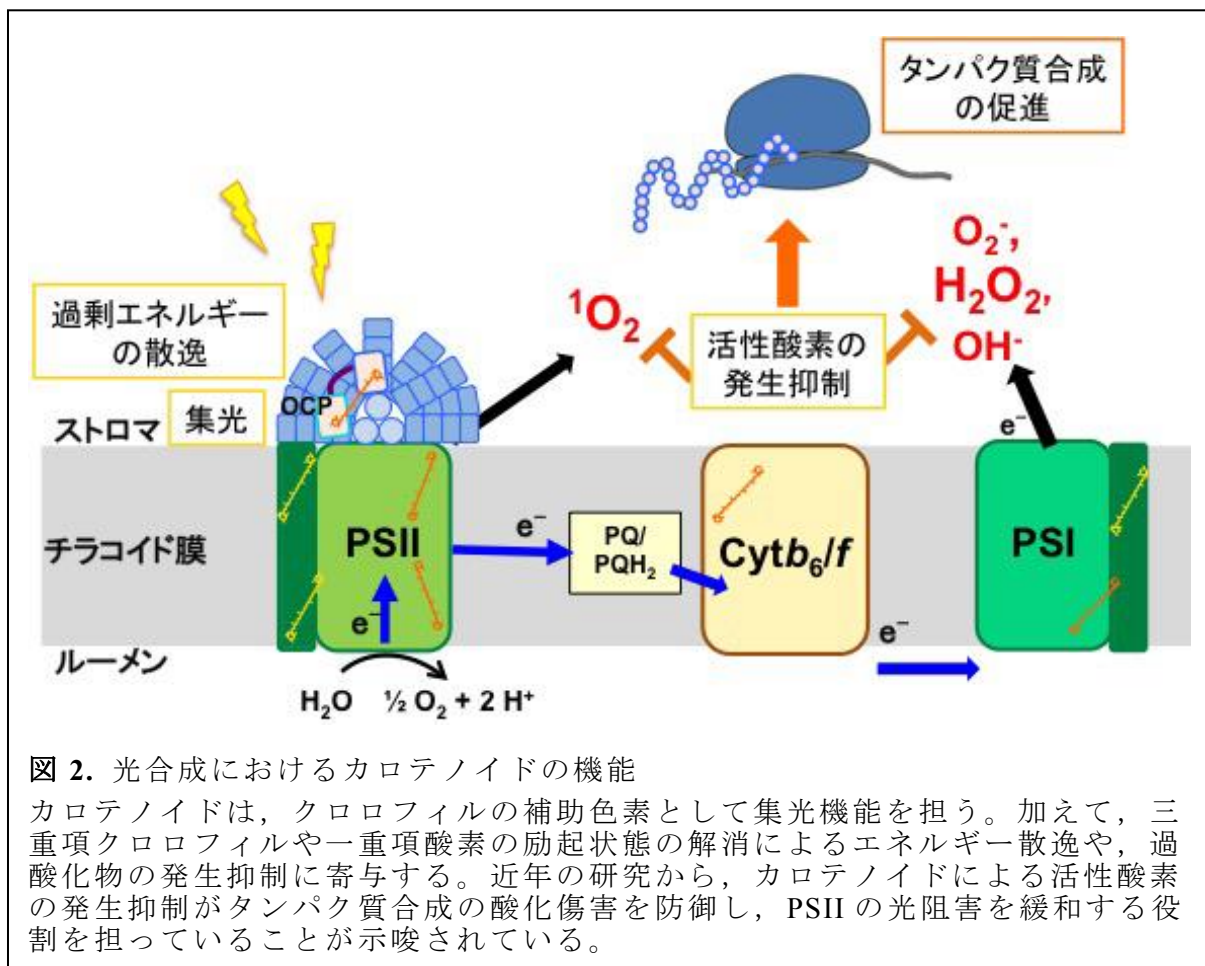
タンパク質合成の促進

過剰エネルギーの散逸

$^1O_2$

活性酸素の発生抑制

$O_2^-$, $H_2O_2$, $OH^-$

OCP

ストロマ

集光

$e^-$

チラコイド膜

PSII

$e^-$

PQ/ $PQH_2$

Cyt$b_6$/$f$

PSI

$e^-$

ルーメン

$e^-$

$H_2O$ $\frac{1}{2}O_2 + 2H^+$

図 2. 光合成におけるカロテノイドの機能

カロテノイドは，クロロフィルの補助色素として集光機能を担う。加えて，三重項クロロフィルや一重項酸素の励起状態の解消によるエネルギー散逸や，過酸化物の発生抑制に寄与する。近年の研究から，カロテノイドによる活性酸素の発生抑制がタンパク質合成の酸化傷害を防御し，PSII の光阻害を緩和する役割を担っていることが示唆されている。